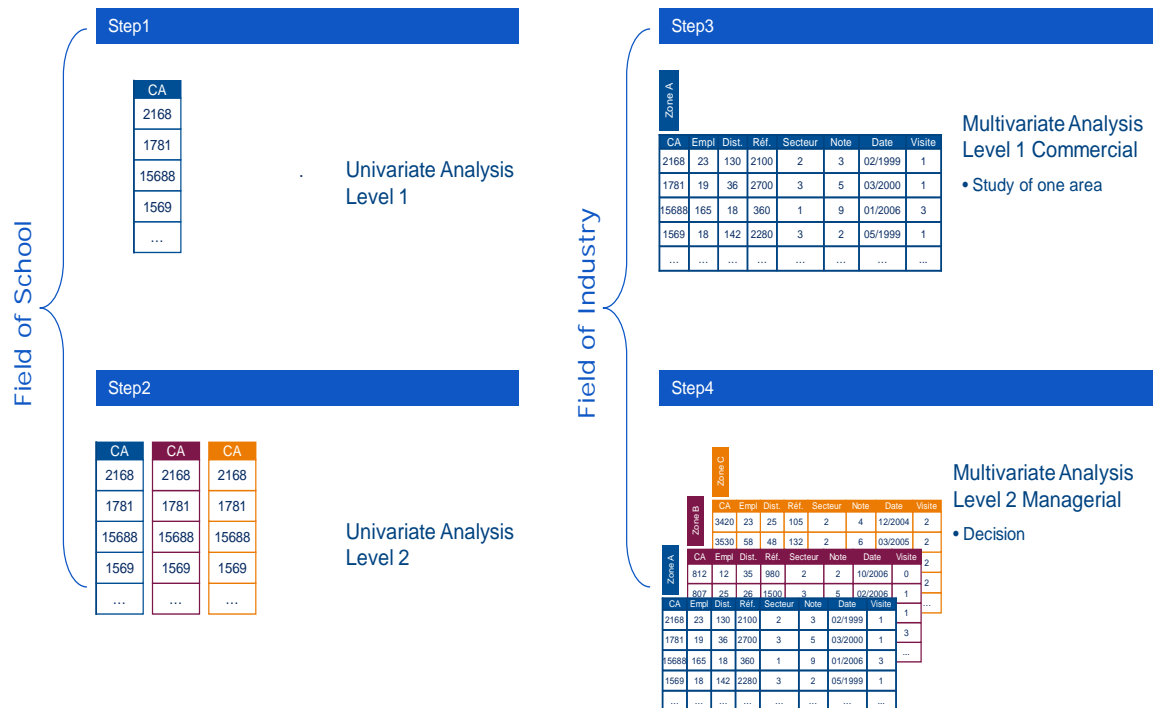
Field of School

Step1

| CA |
|---|
| 2168 |
| 1781 |
| 15688 |
| 1569 |
| ... |

Univariate Analysis
Level 1

Step2

| CA |
|---|
| 2168 |
| 1781 |
| 15688 |
| 1569 |
| ... |

| CA |
|---|
| 2168 |
| 1781 |
| 15688 |
| 1569 |
| ... |

| CA |
|---|
| 2168 |
| 1781 |
| 15688 |
| 1569 |
| ... |

Univariate Analysis
Level 2

Field of Industry

Step3

Zone A

| CA | Empl | Dist. | Réf. | Secteur | Note | Date | Visite |
|---|---|---|---|---|---|---|---|
| 2168 | 23 | 130 | 2100 | 2 | 3 | 02/1999 | 1 |
| 1781 | 19 | 36 | 2700 | 3 | 5 | 03/2000 | 1 |
| 15688 | 165 | 18 | 360 | 1 | 9 | 01/2006 | 3 |
| 1569 | 18 | 142 | 2280 | 3 | 2 | 05/1999 | 1 |
| ... | ... | ... | ... | ... | ... | ... | ... |

Multivariate Analysis
Level 1 Commercial
• Study of one area

Step4

Zone C

| CA | Empl | Dist. | Réf. | Secteur | Note | Date | Visite |
|---|---|---|---|---|---|---|---|
| 3420 | 23 | 25 | 105 | 2 | 4 | 12/2004 | 2 |
| 3530 | 58 | 48 | 132 | 2 | 6 | 03/2005 | 2 |

Zone B

| CA | Empl | Dist. | Réf. | Secteur | Note | Date | Visite |
|---|---|---|---|---|---|---|---|
| 812 | 12 | 35 | 980 | 2 | 2 | 10/2006 | 0 |
| 807 | 25 | 26 | 1500 | 3 | 5 | 02/2006 | 1 |

Zone A

| CA | Empl | Dist. | Réf. | Secteur | Note | Date | Visite |
|---|---|---|---|---|---|---|---|
| 2168 | 23 | 130 | 2100 | 2 | 3 | 02/1999 | 1 |
| 1781 | 19 | 36 | 2700 | 3 | 5 | 03/2000 | 1 |
| 15688 | 165 | 18 | 360 | 1 | 9 | 01/2006 | 3 |
| 1569 | 18 | 142 | 2280 | 3 | 2 | 05/1999 | 1 |
| ... | ... | ... | ... | ... | ... | ... | ... |

Multivariate Analysis
Level 2 Managerial
• Decision